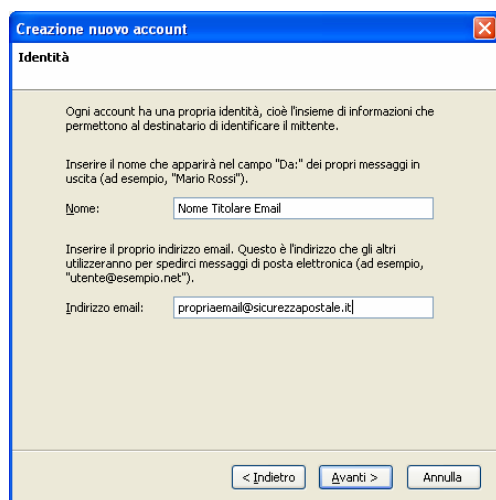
Creazione nuovo account

Identità

Ogni account ha una propria identità, cioè l'insieme di informazioni che permettono al destinatario di identificare il mittente.

Inserire il nome che apparirà nel campo "Da:" dei propri messaggi in uscita (ad esempio, "Mario Rossi").

Nome: Nome Titolare Email

Inserire il proprio indirizzo email. Questo è l'indirizzo che gli altri utilizzeranno per spedirci messaggi di posta elettronica (ad esempio, "utente@esempio.net").

Indirizzo email: propriaemail@sicurezzapostale.it

< Indietro | Avanti > | Annulla